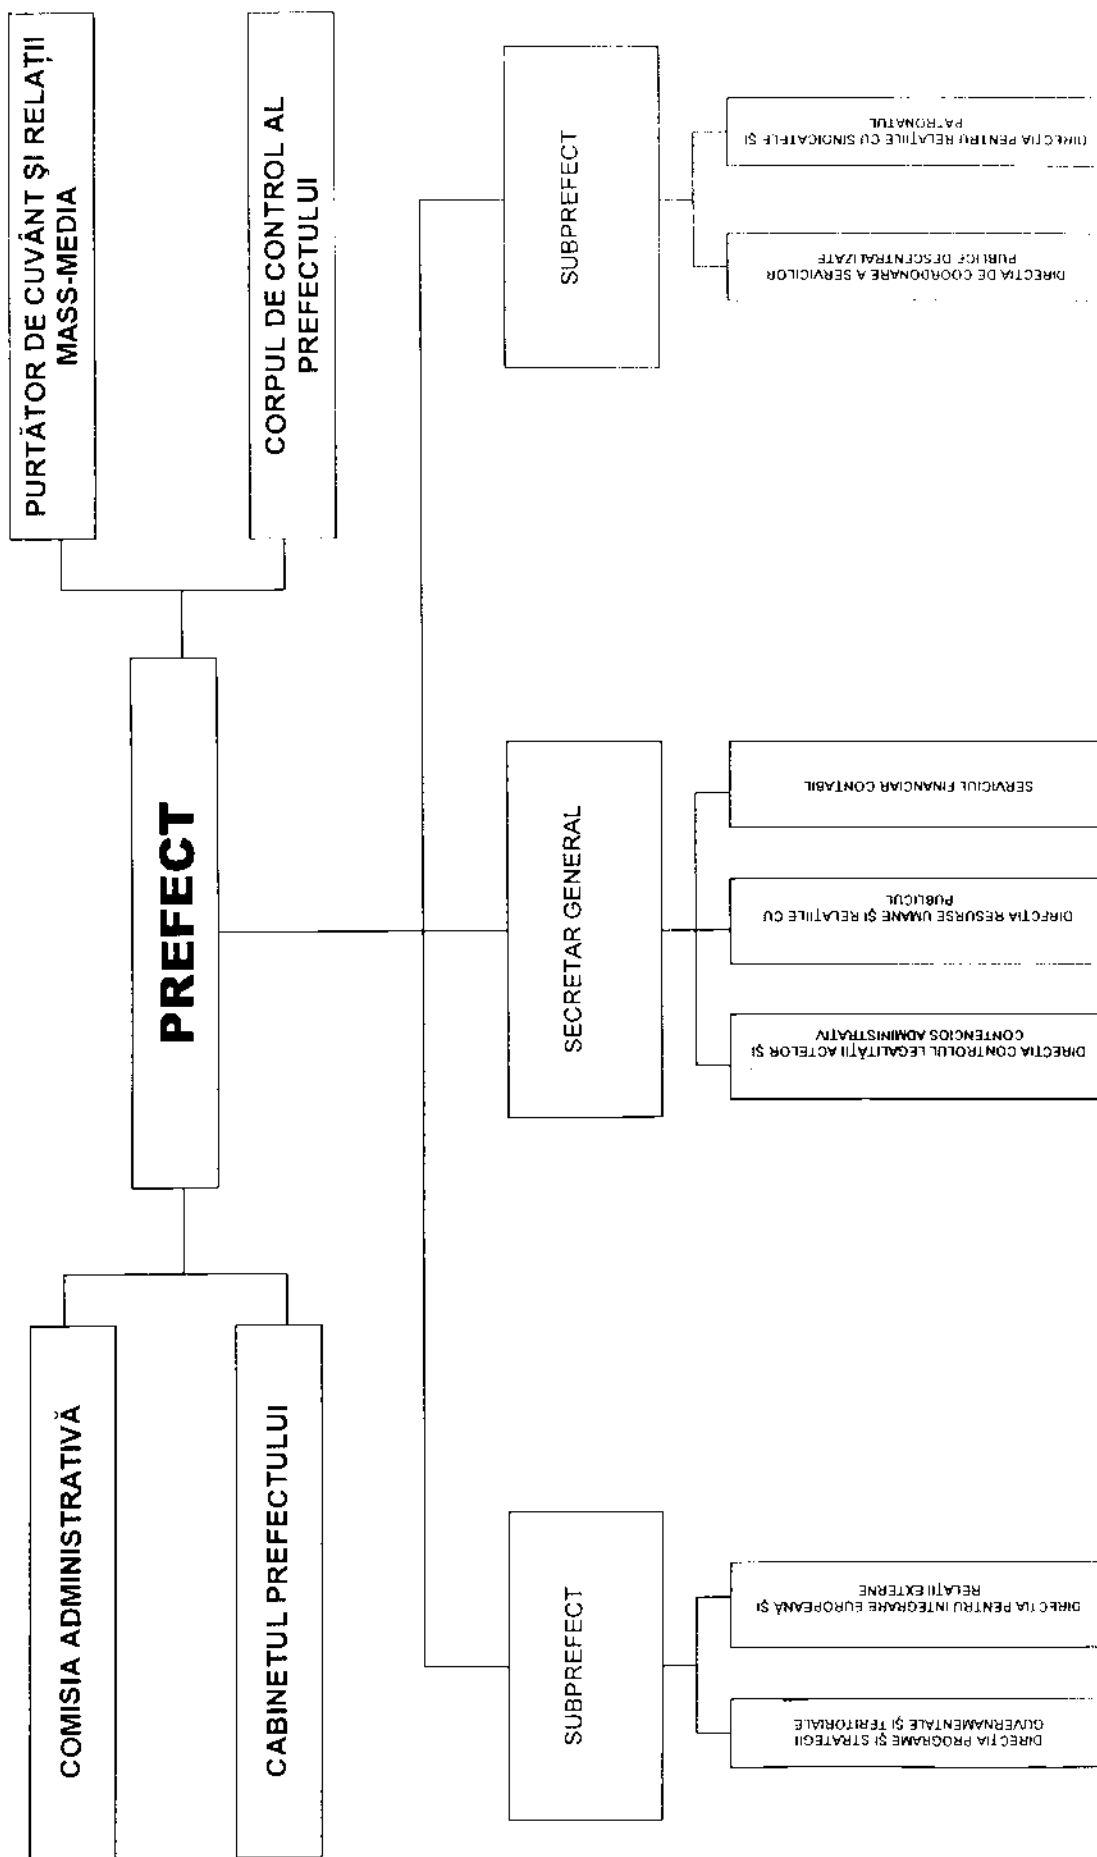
PURTĂTOR DE CUVÂNT ȘI RELAȚII MASS-MEDIA

CORPUL DE CONTROL AL PREFECTULUI

PREFECT

COMISIA ADMINISTRATIVĂ

CABINETUL PREFECTULUI

SUBPREFECT

DIRECȚIA PENTRU RELAȚIILE CU SINDICATELE ȘI PATRONATUL

DIRECȚIA DE COORDONARE A SERVICIILOR PUBLICE DESCENTRALIZATE

SECRETAR GENERAL

SERVICIUL FINANCIAR CONTABIL

DIRECȚIA RESURSE UMANE ȘI RELAȚIILE CU PUBLICUL

DIRECȚIA CONTROLUL LEGALITĂȚII ACTELOR ȘI CONTENCIOS ADMINISTRATIV

SUBPREFECT

DIRECȚIA PENTRU INTEGRARE EUROPEANĂ ȘI RELAȚII EXTERNE

DIRECȚIA PROGRAME ȘI STRATEGII GUVERNAMENTALE ȘI TERITORIALE